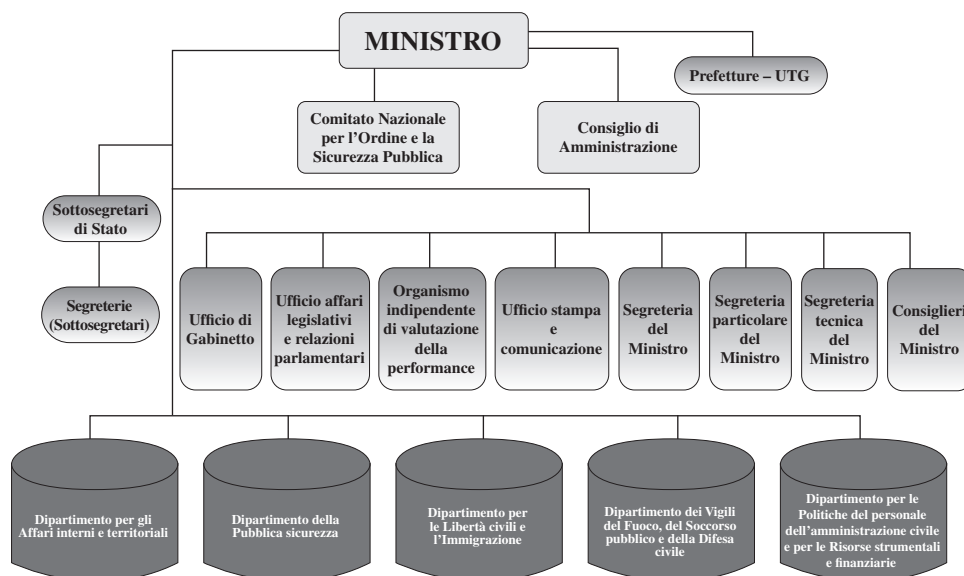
MINISTRO

Prefetture – UTG

Comitato Nazionale per l'Ordine e la Sicurezza Pubblica

Consiglio di Amministrazione

Sottosegretari di Stato

Segreterie (Sottosegretari)

Ufficio di Gabinetto

Ufficio affari legislativi e relazioni parlamentari

Organismo indipendente di valutazione della performance

Ufficio stampa e comunicazione

Segreteria del Ministro

Segreteria particolare del Ministro

Segreteria tecnica del Ministro

Consiglieri del Ministro

Dipartimento per gli Affari interni e territoriali

Dipartimento della Pubblica sicurezza

Dipartimento per le Libertà civili e l'Immigrazione

Dipartimento dei Vigili del Fuoco, del Soccorso pubblico e della Difesa civile

Dipartimento per le Politiche del personale dell'amministrazione civile e per le Risorse strumentali e finanziarie